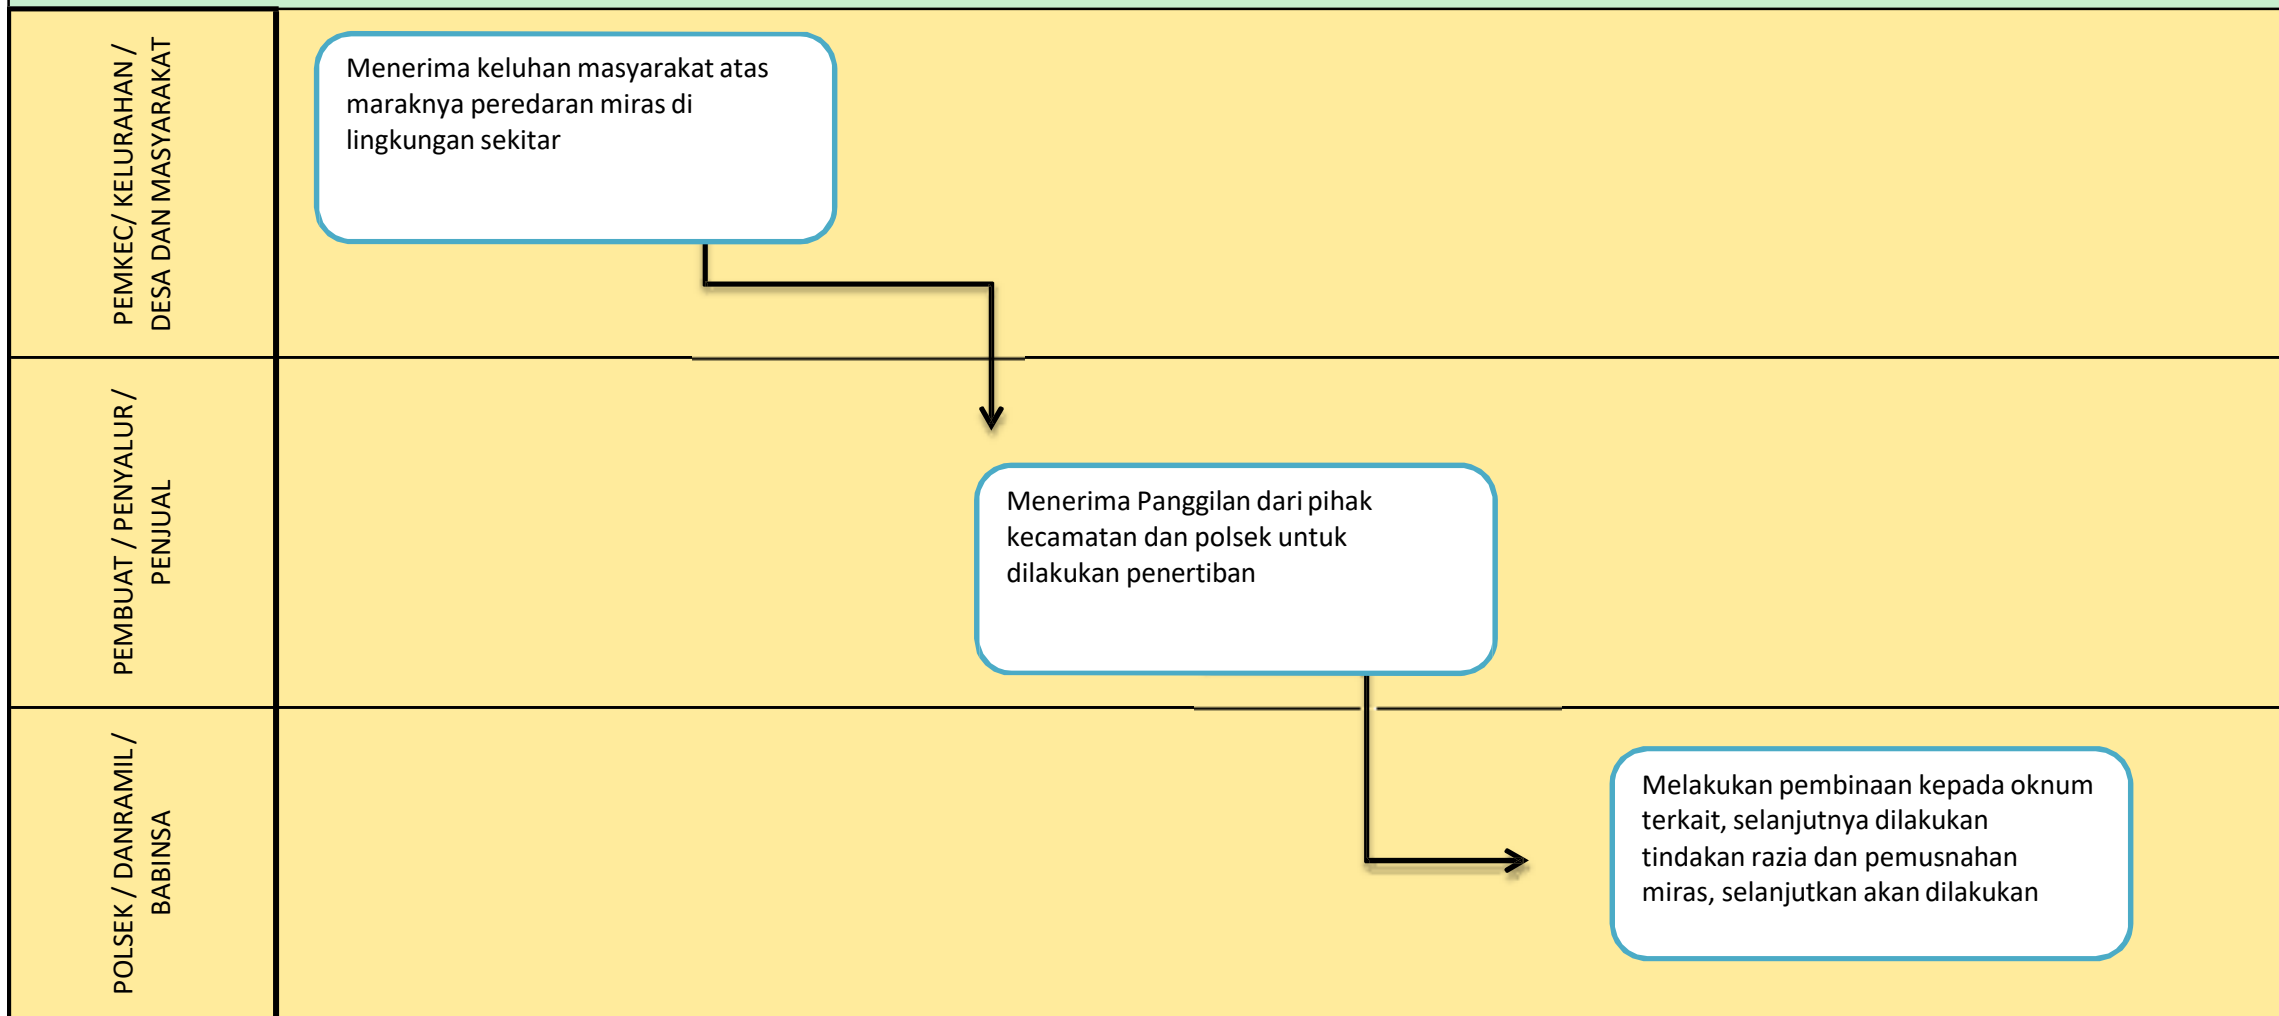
PEMKEC/ KELURAHAN / DESA DAN MASYARAKAT

Menerima keluhan masyarakat atas maraknya peredaran miras di lingkungan sekitar

PEMBUAT / PENYALUR / PENJUAL

Menerima Panggilan dari pihak kecamatan dan polsek untuk dilakukan penertiban

POLSEK / DANRAMIL / BABINSA

Melakukan pembinaan kepada oknum terkait, selanjutnya dilakukan tindakan razia dan pemusnahan miras, selanjutkan akan dilakukan